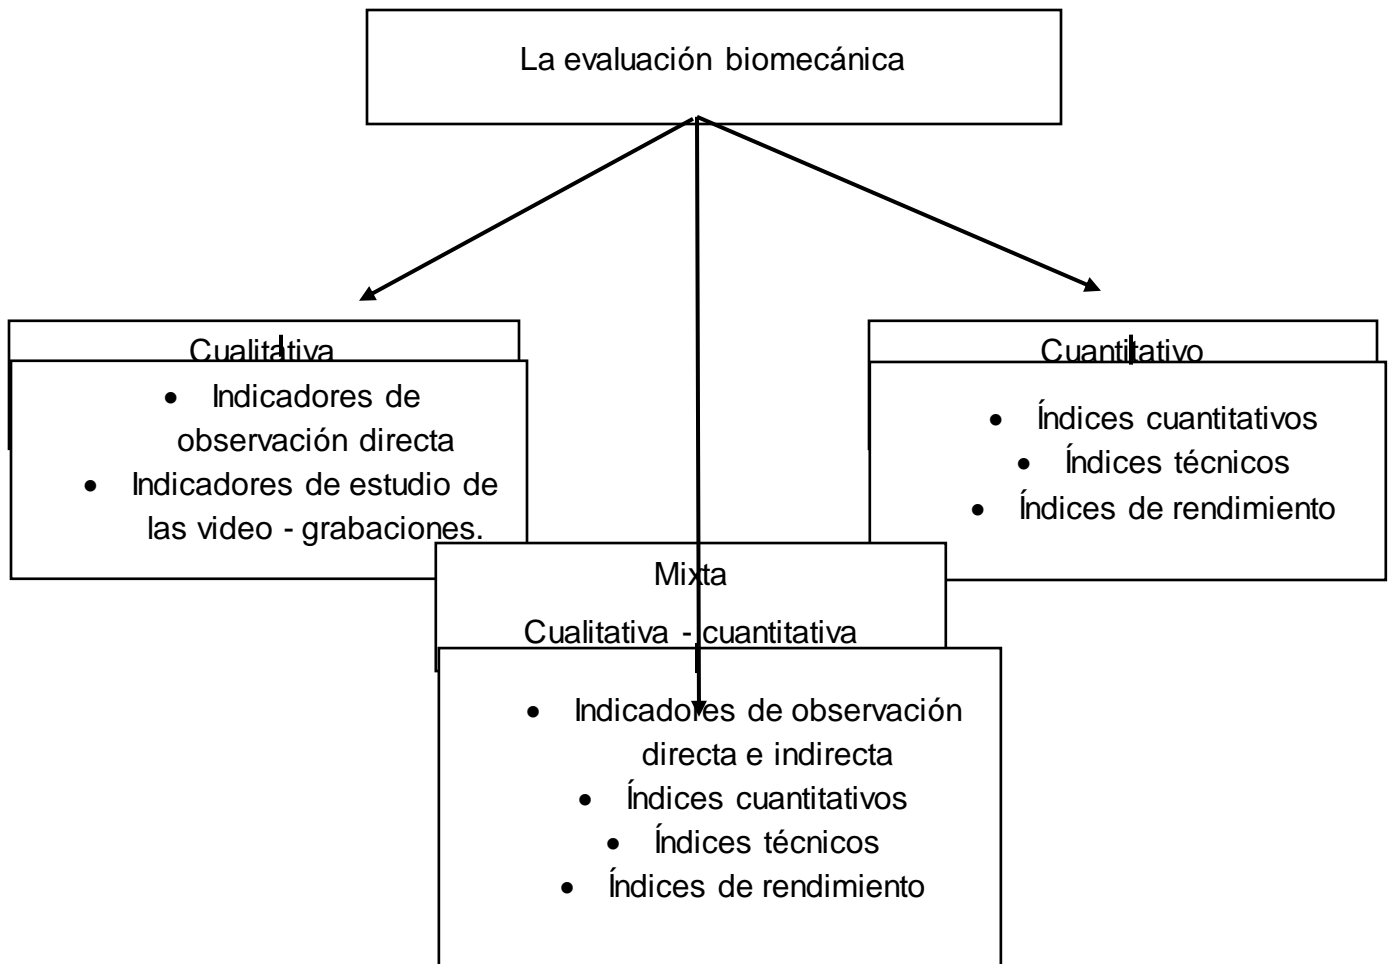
La evaluación biomecánica

Cualitativa

- Indicadores de observación directa
- Indicadores de estudio de las video - grabaciones.

Cuantitativo

- Índices cuantitativos
- Índices técnicos
- Índices de rendimiento

Mixta

Cualitativa - cuantitativa

- Indicadores de observación directa e indirecta
- Índices cuantitativos
- Índices técnicos
- Índices de rendimiento